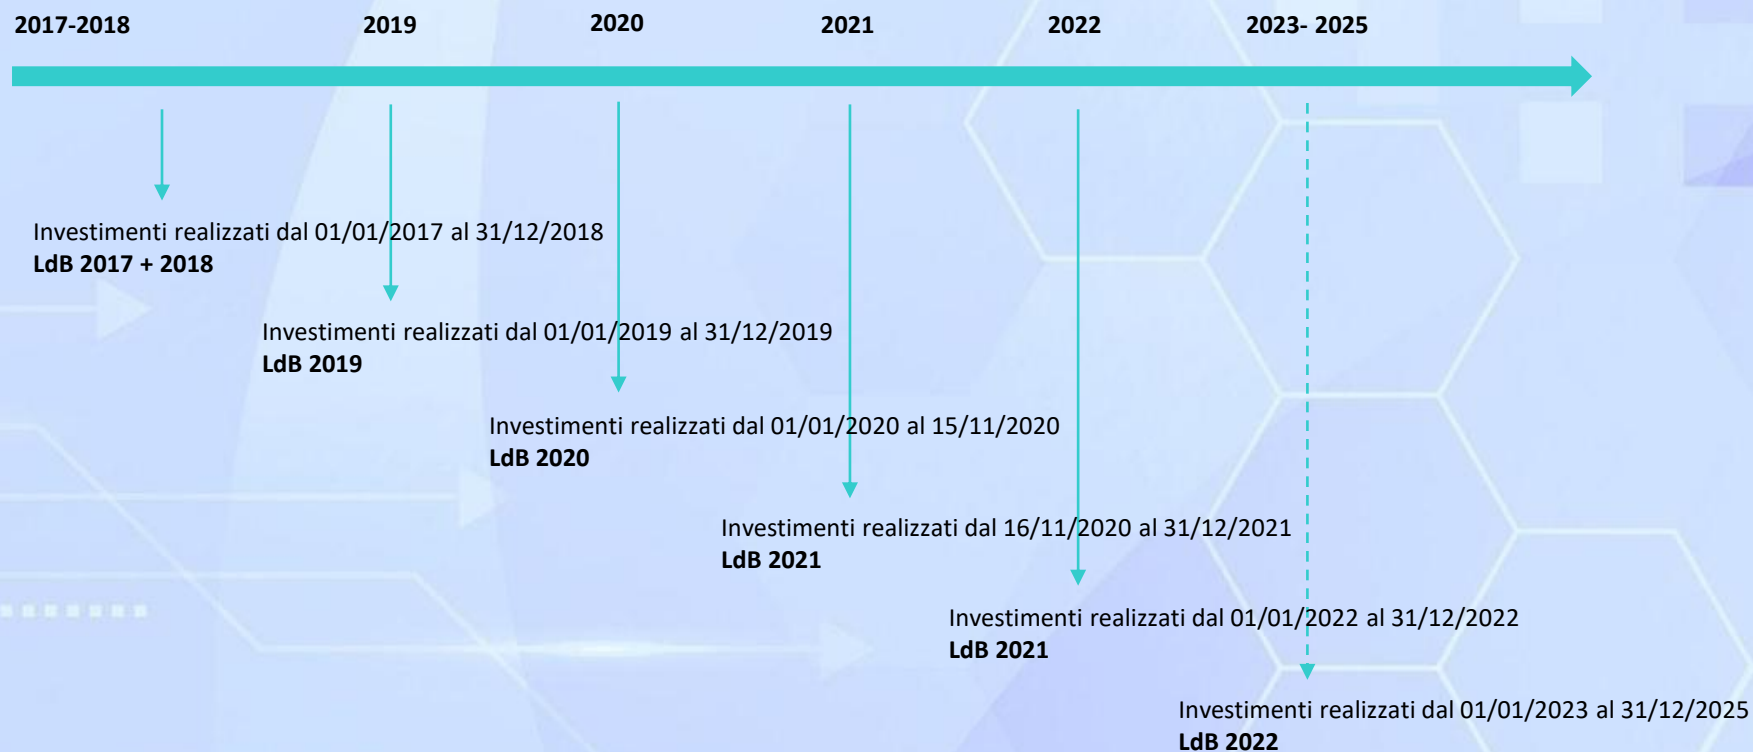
2017-2018 2019 2020 2021 2022 2023- 2025

Investimenti realizzati dal 01/01/2017 al 31/12/2018
**LdB 2017 + 2018**

Investimenti realizzati dal 01/01/2019 al 31/12/2019
**LdB 2019**

Investimenti realizzati dal 01/01/2020 al 15/11/2020
**LdB 2020**

Investimenti realizzati dal 16/11/2020 al 31/12/2021
**LdB 2021**

Investimenti realizzati dal 01/01/2022 al 31/12/2022
**LdB 2021**

Investimenti realizzati dal 01/01/2023 al 31/12/2025
**LdB 2022**